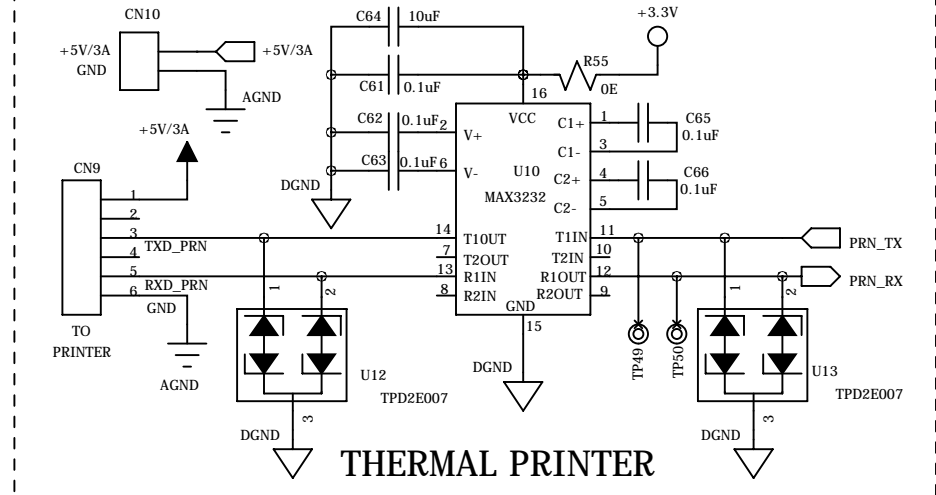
CN10
+5V/3A
GND
+5V/3A
AGND
C64 10uF
C61 0.1uF
+3.3V
R55
0E
16
VCC
C62 0.1uF 2
V+
C63 0.1uF 6
V-
U10
MAX3232
1
C1+
3
C1-
C65
0.1uF
4
C2+
5
C2-
C66
0.1uF
DGND
+5V/3A
CN9
1
2
3
TXD_PRN
4
5
RXD_PRN
6
GND
TO
PRINTER
AGND
14
T1OUT
7
T2OUT
13
R1IN
8
R2IN
GND
15
11
T1IN
10
T2IN
12
R1OUT
9
R2OUT
PRN_TX
PRN_RX
1
2
U12
TPD2E007
3
DGND
DGND
TP49
TP50
1
2
U13
TPD2E007
3
DGND
THERMAL PRINTER